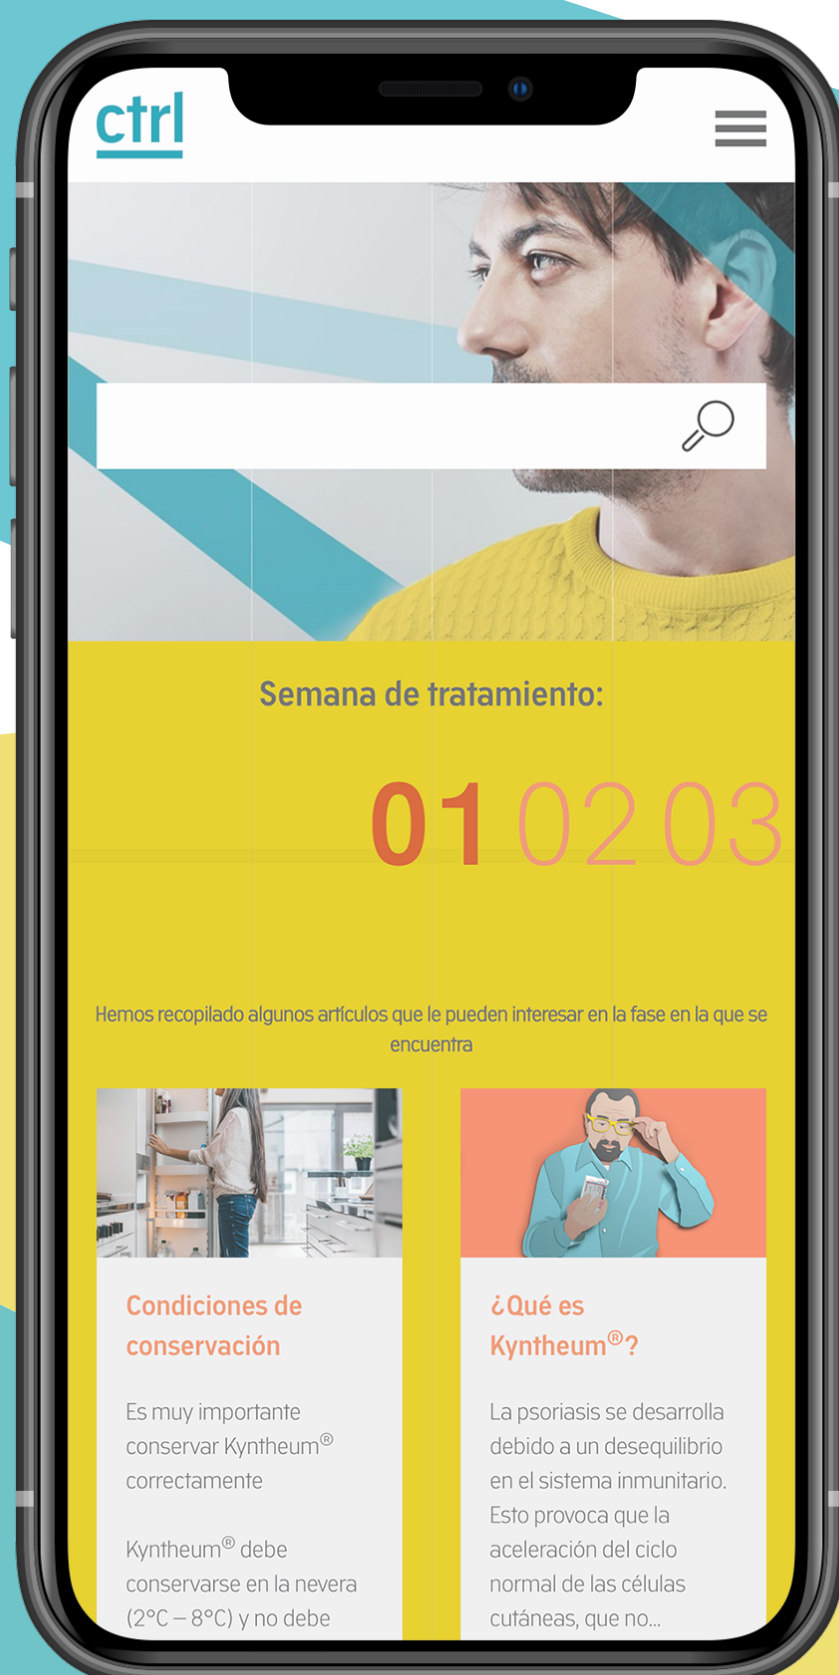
ctrl

Semana de tratamiento:

01 02 03

Hemos recopilado algunos artículos que le pueden interesar en la fase en la que se encuentra

Condiciones de conservación

Es muy importante conservar Kyntheum® correctamente

Kyntheum® debe conservarse en la nevera (2°C – 8°C) y no debe

¿Qué es Kyntheum®?

La psoriasis se desarrolla debido a un desequilibrio en el sistema inmunitario. Esto provoca que la aceleración del ciclo normal de las células cutáneas, que no...